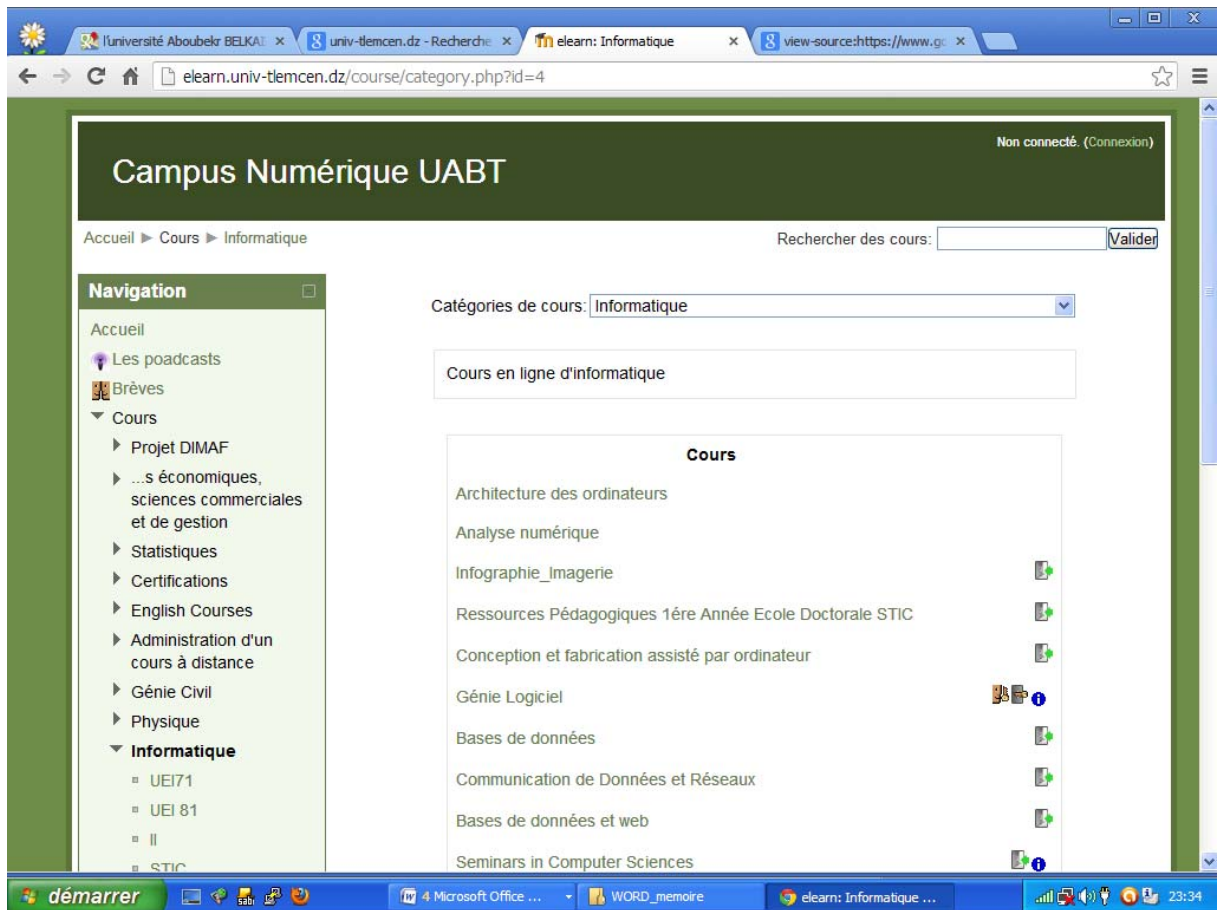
l'université Aboubekr BELKAI ×
univ-tlemcen.dz - Recherche ×
elearn: Informatique ×
view-source:https://www.gc ×

elearn.univ-tlemcen.dz/course/category.php?id=4

Campus Numérique UABT

Non connecté. (Connexion)

Accueil ▶ Cours ▶ Informatique

Rechercher des cours: Valider

Navigation

Accueil
Les poadcasts
Brèves
Cours
Projet DIMAF
...s économiques, sciences commerciales et de gestion
Statistiques
Certifications
English Courses
Administration d'un cours à distance
Génie Civil
Physique
Informatique
UEI71
UEI 81
II
STIC

Catégories de cours: Informatique

Cours en ligne d'informatique

Cours

Architecture des ordinateurs
Analyse numérique
Infographie_Imagerie
Ressources Pédagogiques 1ére Année Ecole Doctorale STIC
Conception et fabrication assisté par ordinateur
Génie Logiciel
Bases de données
Communication de Données et Réseaux
Bases de données et web
Seminars in Computer Sciences

démarrer
4 Microsoft Office ...
WORD_memoire
elearn: Informatique ...
23:34